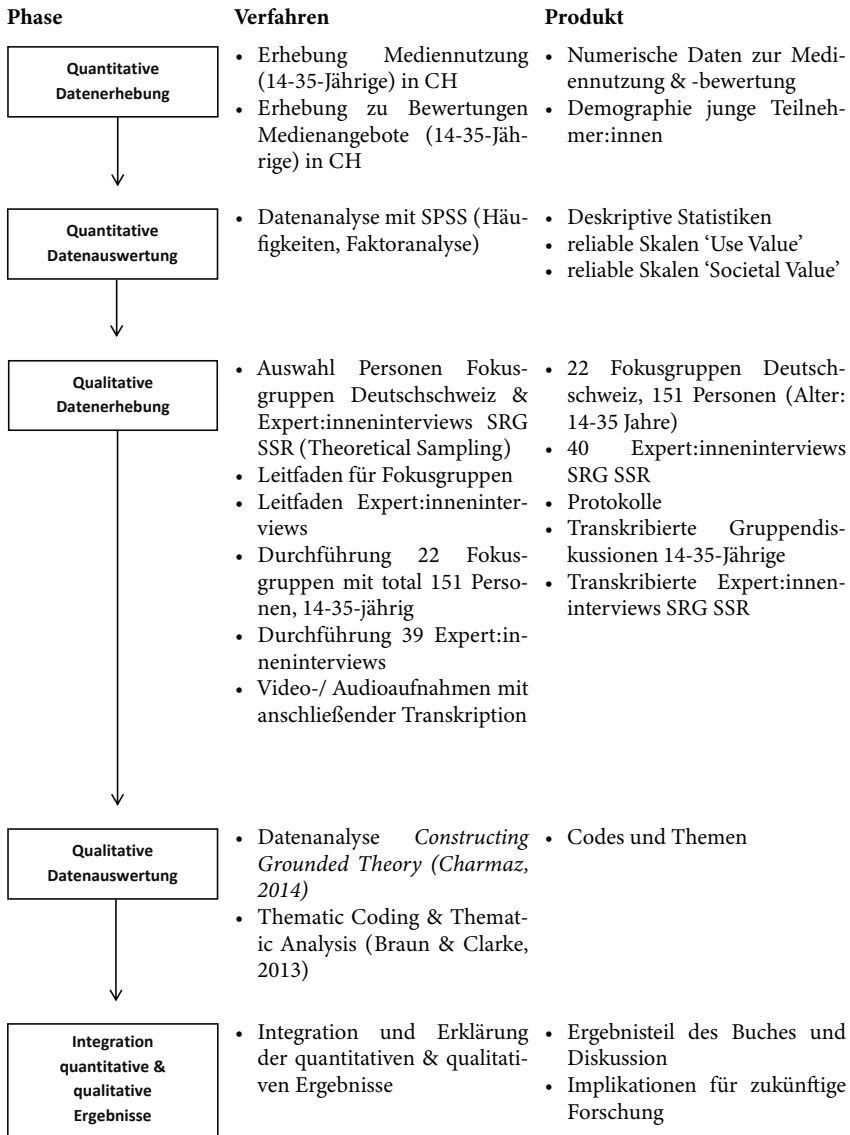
| Phase | Verfahren | Produkt |
|---|---|---|
| Quantitative Datenerhebung | • Erhebung Mediennutzung (14-35-Jährige) in CH<br>• Erhebung zu Bewertungen Medienangebote (14-35-Jährige) in CH | • Numerische Daten zur Mediennutzung & -bewertung<br>• Demographie junge Teilnehmer:innen |
| Quantitative Datenauswertung | • Datenanalyse mit SPSS (Häufigkeiten, Faktoranalyse) | • Deskriptive Statistiken<br>• reliable Skalen 'Use Value'<br>• reliable Skalen 'Societal Value' |
| Qualitative Datenerhebung | • Auswahl Personen Fokusgruppen Deutschschweiz & Expert:inneninterviews SRG SSR (Theoretical Sampling)<br>• Leitfaden für Fokusgruppen<br>• Leitfaden Expert:inneninterviews<br>• Durchführung 22 Fokusgruppen mit total 151 Personen, 14-35-jährig<br>• Durchführung 39 Expert:inneninterviews<br>• Video-/ Audioaufnahmen mit anschließender Transkription | • 22 Fokusgruppen Deutschschweiz, 151 Personen (Alter: 14-35 Jahre)<br>• 40 Expert:inneninterviews SRG SSR<br>• Protokolle<br>• Transkribierte Gruppendiskussionen 14-35-Jährige<br>• Transkribierte Expert:inneninterviews SRG SSR |
| Qualitative Datenauswertung | • Datenanalyse *Constructing Grounded Theory (Charmaz, 2014)*<br>• Thematic Coding & Thematic Analysis (Braun & Clarke, 2013) | • Codes und Themen |
| Integration quantitative & qualitative Ergebnisse | • Integration und Erklärung der quantitativen & qualitativen Ergebnisse | • Ergebnisteil des Buches und Diskussion<br>• Implikationen für zukünftige Forschung |